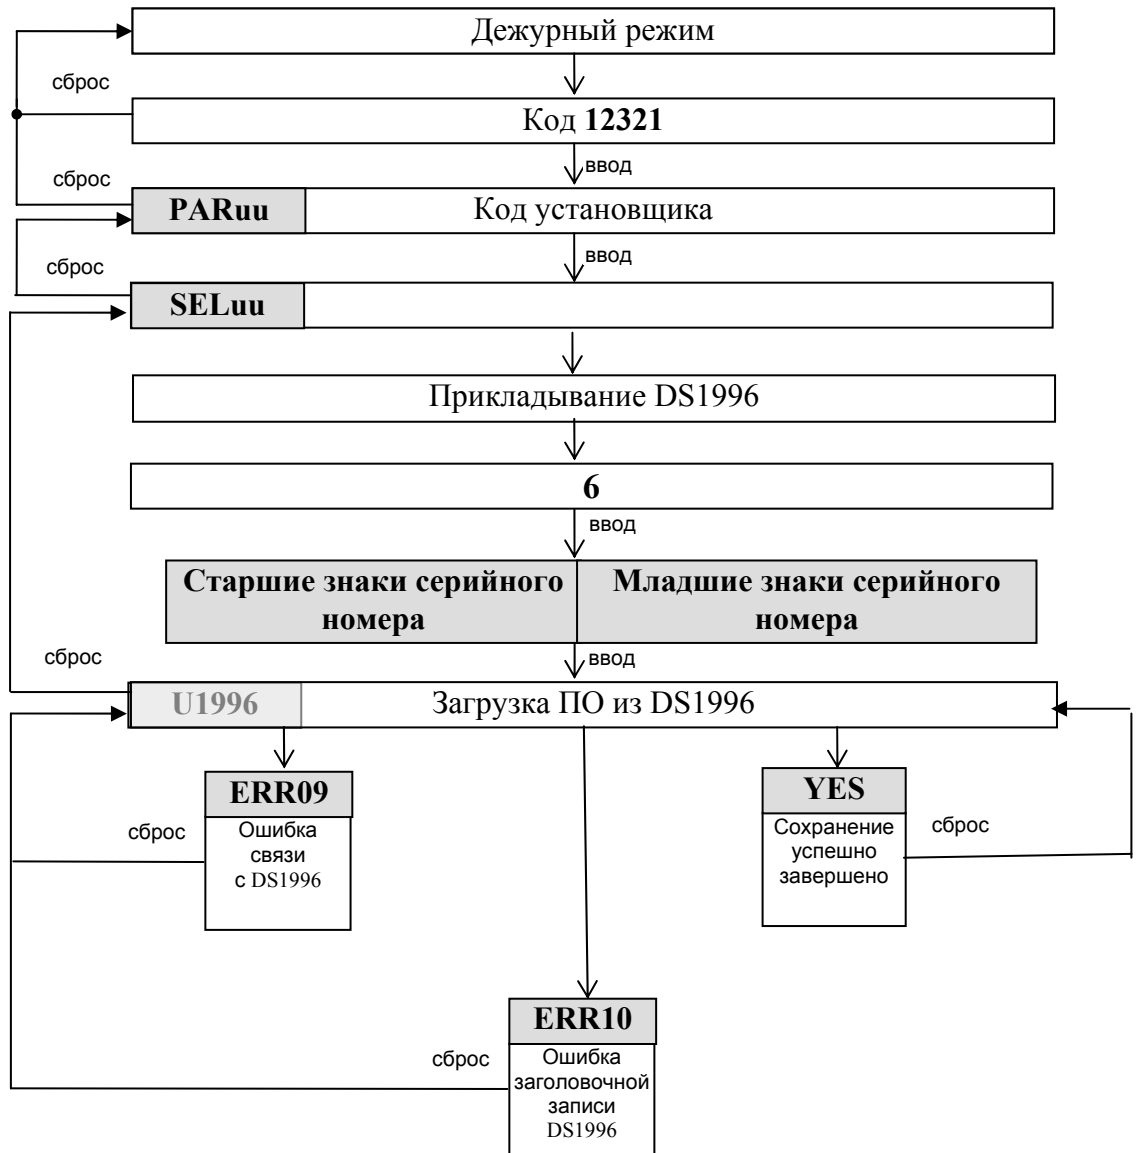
Дежурный режим

сброс

Код **12321**

ввод

сброс

**PARuu** Код установщика

ввод

сброс

**SELuu**

Прикладывание DS1996

**6**

ввод

| **Старшие знаки серийного номера** | **Младшие знаки серийного номера** |
|---|---|

сброс

ввод

**U1996** Загрузка ПО из DS1996

**ERR09**
Ошибка связи с DS1996

сброс

**YES**
Сохранение успешно завершено

сброс

**ERR10**
Ошибка заголовочной записи DS1996

сброс